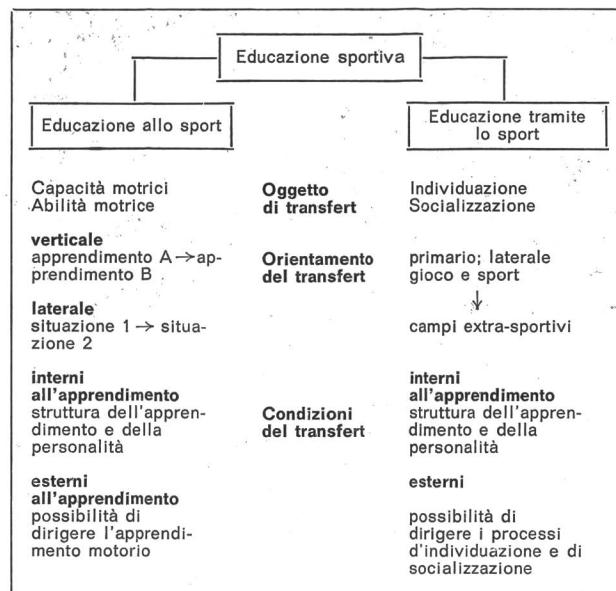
Educazione sportiva

Educazione allo sport

Educazione tramite lo sport

Capacità motrici
Abilità motrice

Oggetto di transfert

Individuazione
Socializzazione

verticale
apprendimento A → apprendimento B

Orientamento del transfert

primario; laterale gioco e sport

↓

campi extra-sportivi

laterale
situazione 1 → situazione 2

interni all'apprendimento
struttura dell'apprendimento e della personalità

Condizioni del transfert

interni all'apprendimento
struttura dell'apprendimento e della personalità

esterni all'apprendimento
possibilità di dirigere l'apprendimento motorio

esterni

possibilità di dirigere i processi d'individuazione e di socializzazione